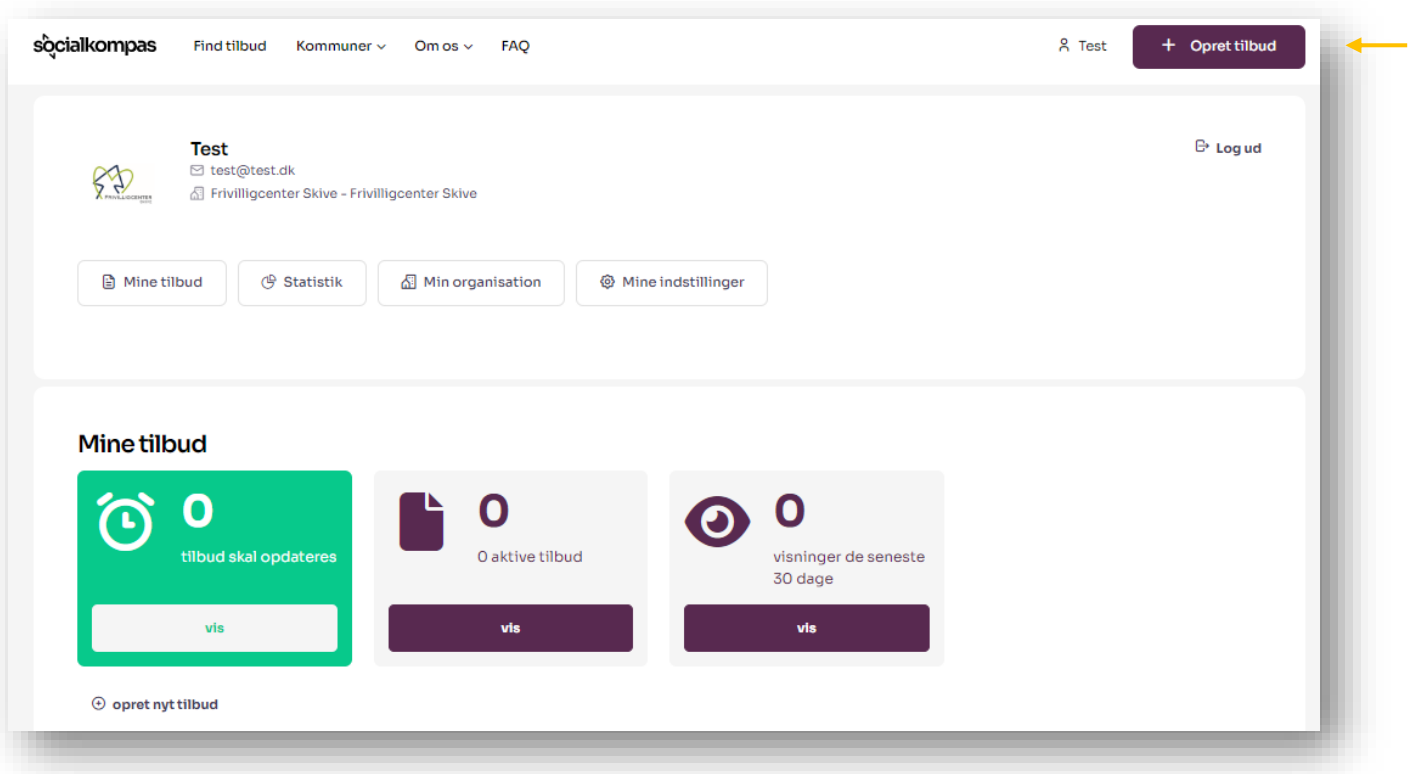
socialkompas Find tilbud Kommuner Om os FAQ

Test + Opret tilbud

Test
test@test.dk
Frivilligcenter Skive - Frivilligcenter Skive

FRIVILLIGCENTER SKIVE

Log ud

Mine tilbud Statistik Min organisation Mine indstillinger

Mine tilbud

0
tilbud skal opdateres
vis

0
0 aktive tilbud
vis

0
visninger de seneste 30 dage
vis

opret nyt tilbud